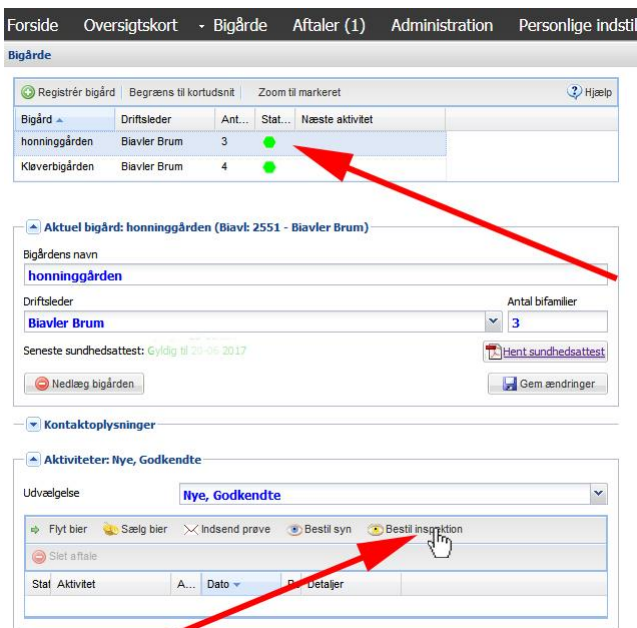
Forside Oversigtskort - Bigårde Aftaler (1) Administration Personlige indstil

Bigårde

Registrér bigård Begræns til kortudsnit Zoom til markeret Hjælp

| Bigård | Driftsleder | Ant... | Stat... | Næste aktivitet |
|---|---|---|---|---|
| honninggården | Biavler Brum | 3 | | |
| Kløverbigården | Biavler Brum | 4 | | |

Aktuel bigård: honninggården (Biavl: 2551 - Biavler Brum)

Bigårdens navn
honninggården

Driftsleder
Biavler Brum

Antal bifamilier
3

Seneste sundhedsattest: Gyldig til 20-06-2017

Hent sundhedsattest

Nedlæg bigården

Gem ændringer

Kontaktoplysninger

Aktiviteter: Nye, Godkendte

Udvælgelse
Nye, Godkendte

Flyt bier Sælg bier Indsend prøve Bestil syn Bestil inspektion

Slet aftale

| Stat | Aktivitet | A... | Dato | P | Detaljer |
|---|---|---|---|---|---|